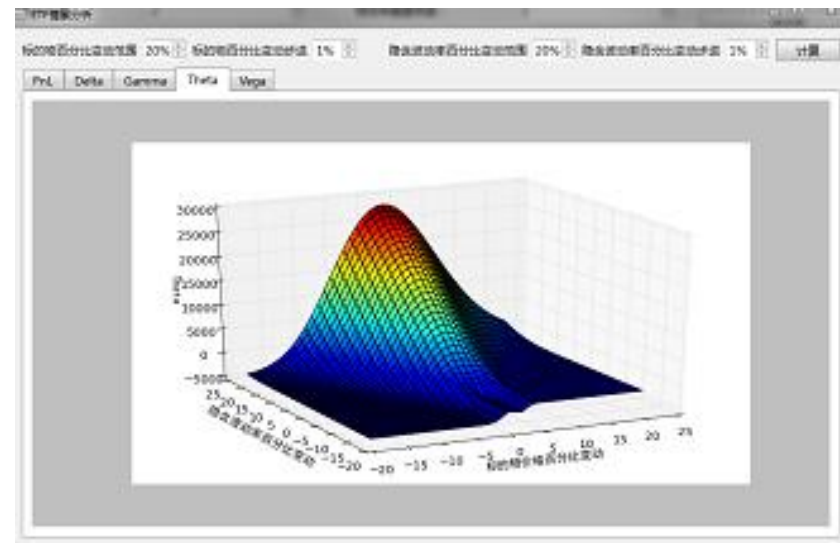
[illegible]

标的价格百分比变动范围 20% 标的价格百分比变动步进 1% 隐含波动率百分比变动范围 20% 隐含波动率百分比变动步进 1% 计算

PnL Delta Gamma Theta Vega

30000
25000
20000
15000
10000
5000
0
−5000
Theta

25 20 15 10 5 0 −5 −10 −15 −20
隐含波动率百分比变动

−20 −15 −10 −5 0 5 10 15 20 25
标的价格百分比变动